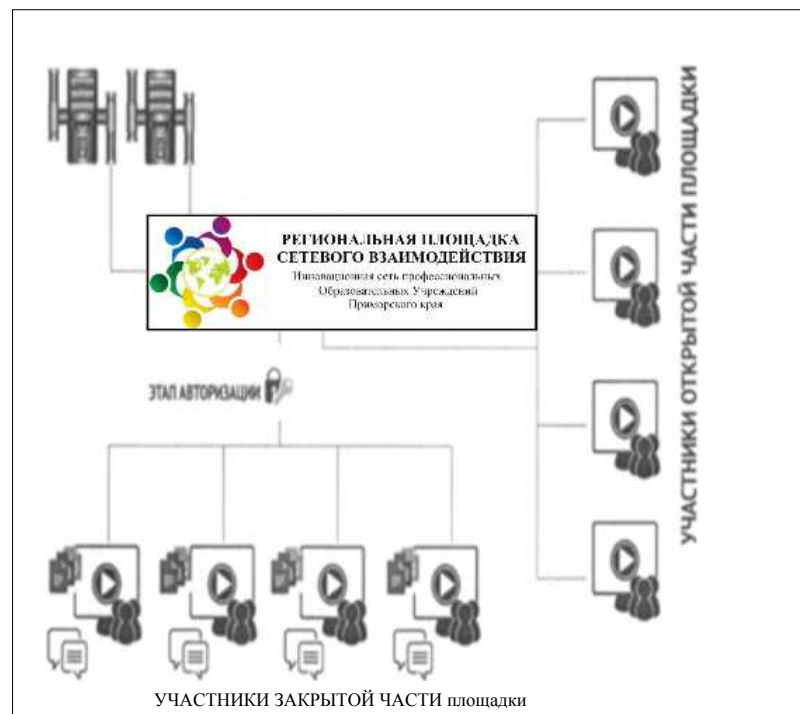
РЕГИОНАЛЬНАЯ ПЛОЩАДКА СЕТЕВОГО ВЗАИМОДЕЙСТВИЯ
Инновационная сеть профессиональных Образовательных Учреждений Приморского края

УЧАСТНИКИ ОТКРЫТОЙ ЧАСТИ ПЛОЩАДКИ

ЭТАП АВТОРИЗАЦИИ

УЧАСТНИКИ ЗАКРЫТОЙ ЧАСТИ площадки